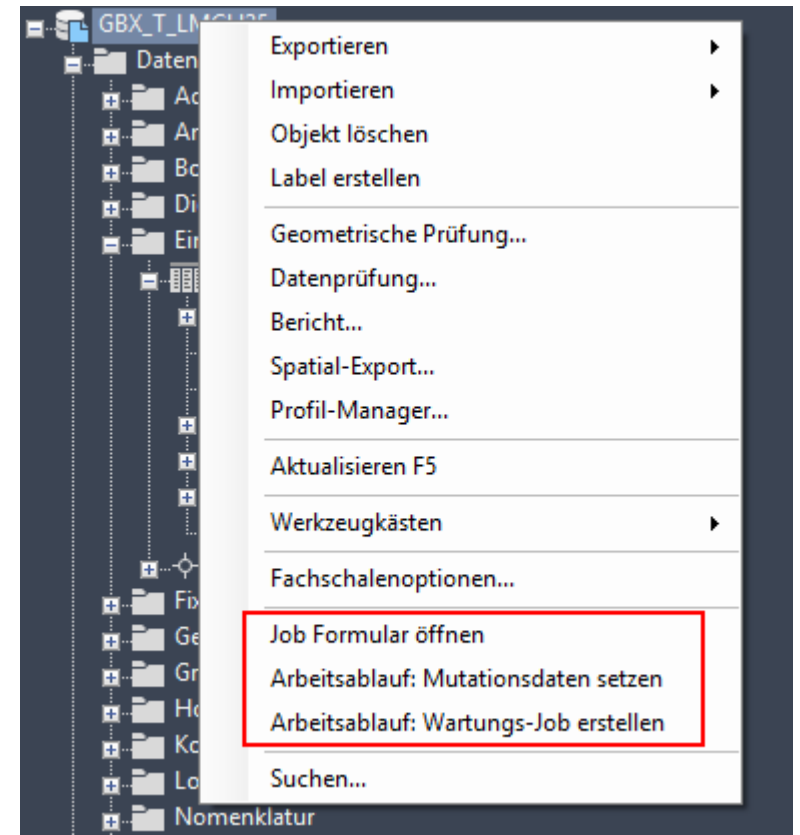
GBX_T_LM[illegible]
Daten
Ad
Ar
Bo
Di
Ei
Fix
Ge
Gr
Ho
Ko
Lo
Nomenklatur

Exportieren
Importieren
Objekt löschen
Label erstellen
Geometrische Prüfung...
Datenprüfung...
Bericht...
Spatial-Export...
Profil-Manager...
Aktualisieren F5
Werkzeugkästen
Fachschalenoptionen...
Job Formular öffnen
Arbeitsablauf: Mutationsdaten setzen
Arbeitsablauf: Wartungs-Job erstellen
Suchen...